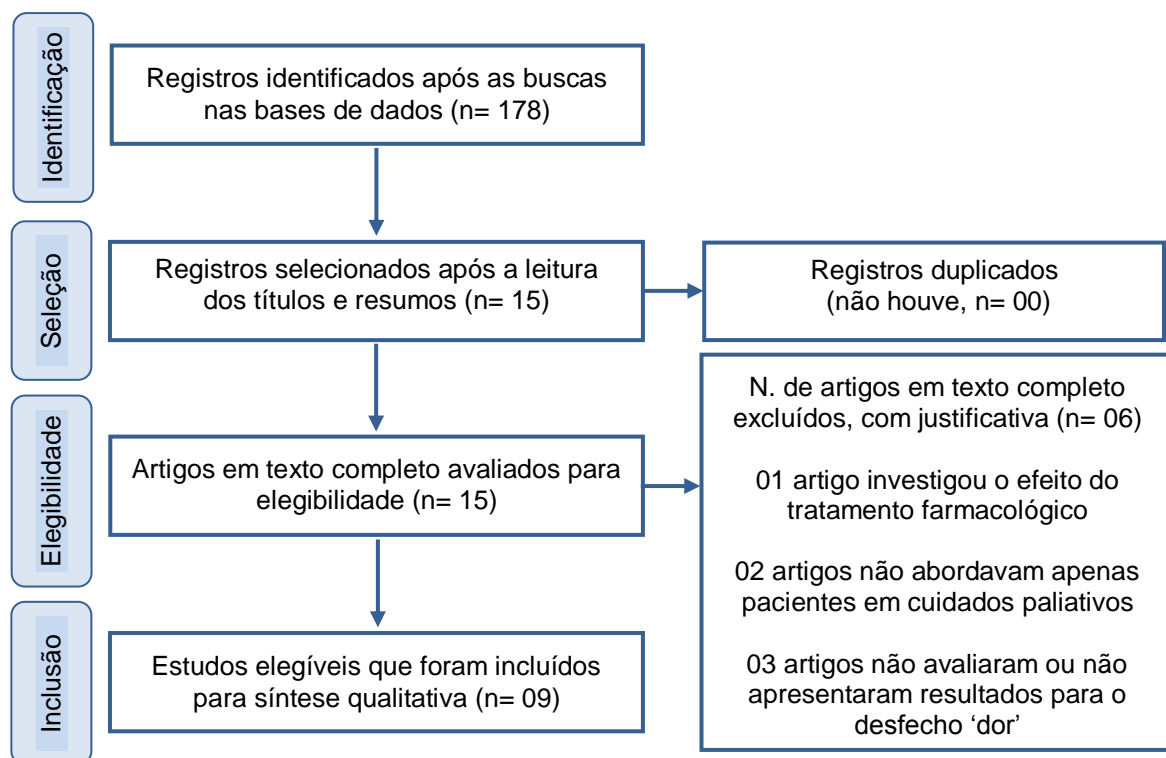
Identificação

Registros identificados após as buscas nas bases de dados (n= 178)

Seleção

Registros selecionados após a leitura dos títulos e resumos (n= 15)

Registros duplicados (não houve, n= 00)

Elegibilidade

Artigos em texto completo avaliados para elegibilidade (n= 15)

N. de artigos em texto completo excluídos, com justificativa (n= 06)

01 artigo investigou o efeito do tratamento farmacológico

02 artigos não abordavam apenas pacientes em cuidados paliativos

03 artigos não avaliaram ou não apresentaram resultados para o desfecho 'dor'

Inclusão

Estudos elegíveis que foram incluídos para síntese qualitativa (n= 09)